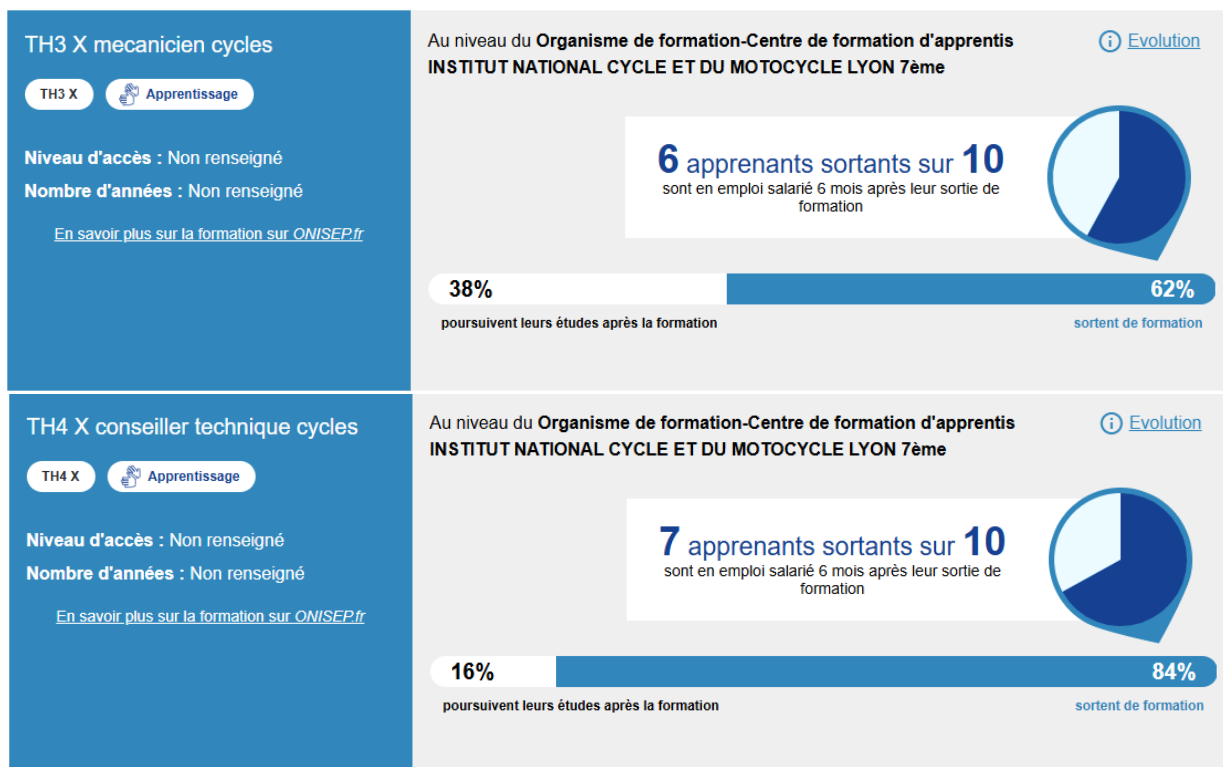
TH3 X mecanicien cycles

TH3 X

Apprentissage

Niveau d'accès : Non renseigné

Nombre d'années : Non renseigné

En savoir plus sur la formation sur ONISEP.fr

Au niveau du Organisme de formation-Centre de formation d'apprentis INSTITUT NATIONAL CYCLE ET DU MOTOCYCLE LYON 7ème

Evolution

6 apprenants sortants sur 10 sont en emploi salarié 6 mois après leur sortie de formation

38%

62%

poursuivent leurs études après la formation

sortent de formation

TH4 X conseiller technique cycles

TH4 X

Apprentissage

Niveau d'accès : Non renseigné

Nombre d'années : Non renseigné

En savoir plus sur la formation sur ONISEP.fr

Au niveau du Organisme de formation-Centre de formation d'apprentis INSTITUT NATIONAL CYCLE ET DU MOTOCYCLE LYON 7ème

Evolution

7 apprenants sortants sur 10 sont en emploi salarié 6 mois après leur sortie de formation

16%

84%

poursuivent leurs études après la formation

sortent de formation